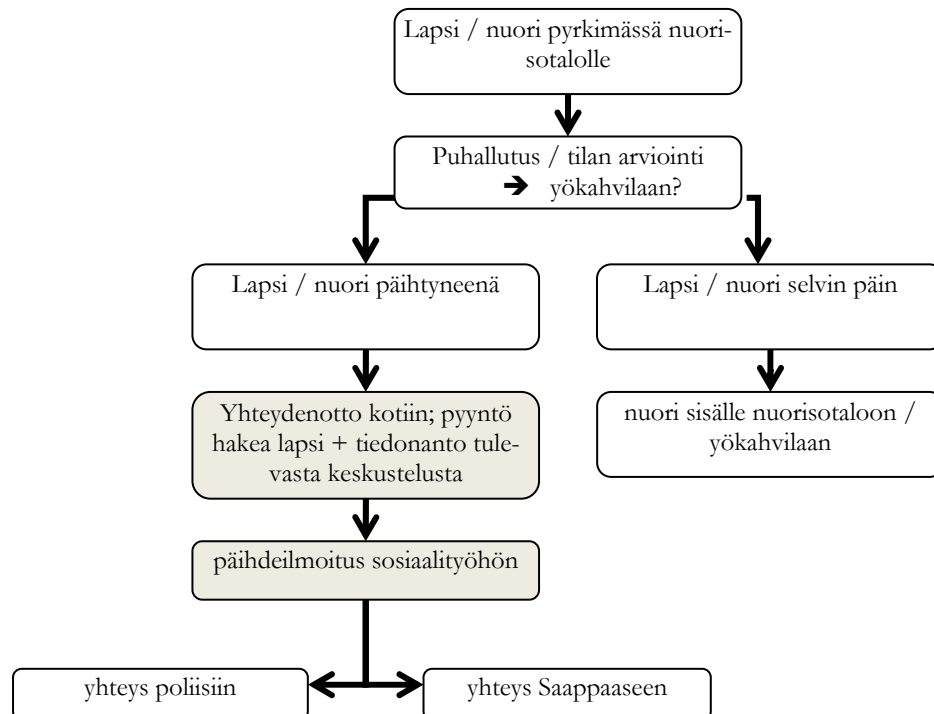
Lapsi / nuori pyrkimässä nuorisotalolle

Puhallutus / tilan arviointi
➔ yökahvilaan?

Lapsi / nuori päihtyneenä

Lapsi / nuori selvin päin

Yhteydenotto kotiin; pyyntö hakea lapsi + tiedonanto tulevasta keskustelusta

nuori sisälle nuorisotaloon / yökahvilaan

päihdeilmoitus sosiaalityöhön

yhteys poliisiin

yhteys Saappaaseen